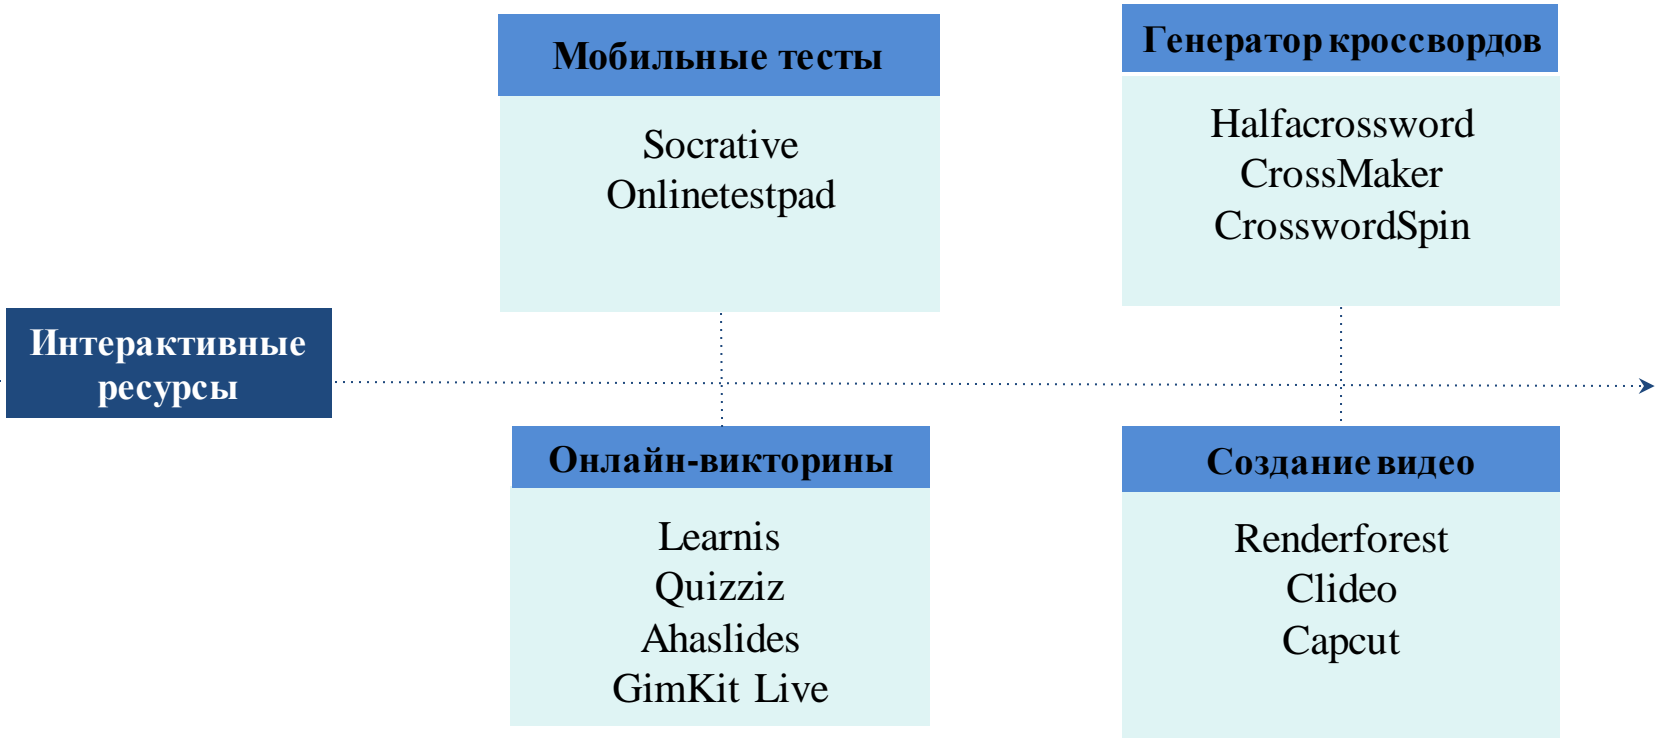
Интерактивные ресурсы

Мобильные тесты

Socrative
Onlinetestpad

Онлайн-викторины

Learnis
Quizziz
Ahaslides
GimKit Live

Генератор кроссвордов

Halfacrossword
CrossMaker
CrosswordSpin

Создание видео

Renderforest
Clideo
Capcut